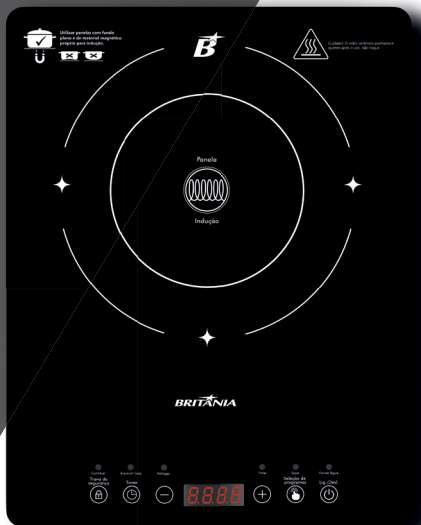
Utilizar panelas com fundo plano e de material magnético próprio para indução.

B

Cuidado! O vidro cerâmico permanece quente após o uso, não toque.

Panela

Indução

BRITÂNIA

Controlar

Ajustar Valor

Voltagem

Timer

Trava de segurança

Timer

Seleção de programas

Liga /Desl

8888